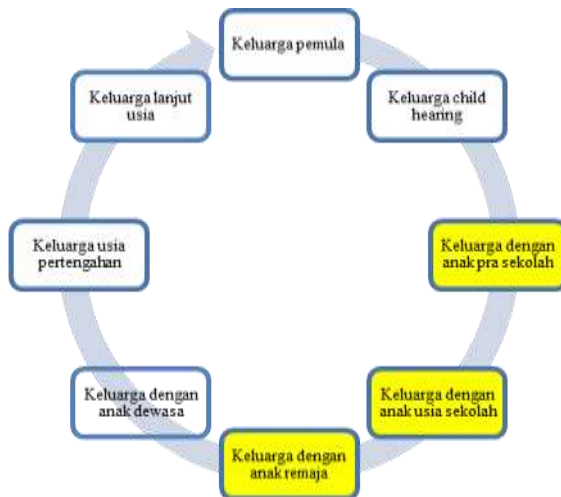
Keluarga pemula

Keluarga child hearing

Keluarga dengan anak pra sekolah

Keluarga dengan anak usia sekolah

Keluarga dengan anak remaja

Keluarga dengan anak dewasa

Keluarga usia pertengahan

Keluarga lanjut usia